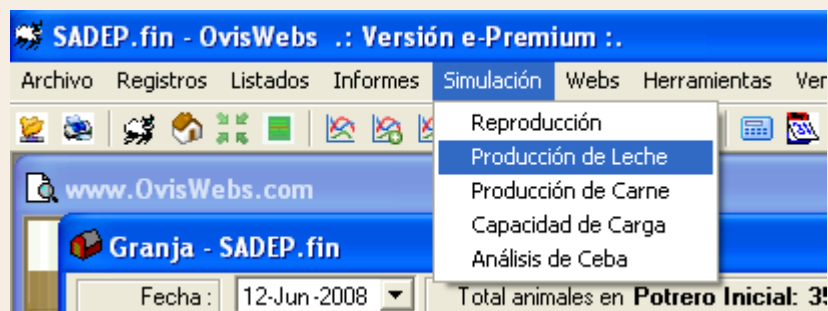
SADEP.fin - OvisWebs .: Versión e-Premium :.

Archivo Registros Listados Informes Simulación Webs Herramientas Ver

Reproducción
Producción de Leche
Producción de Carne
Capacidad de Carga
Análisis de Ceba

www.OvisWebs.com

Granja - SADEP.fin

Fecha : 12-Jun-2008

Total animales en Potrero Inicial: 3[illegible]